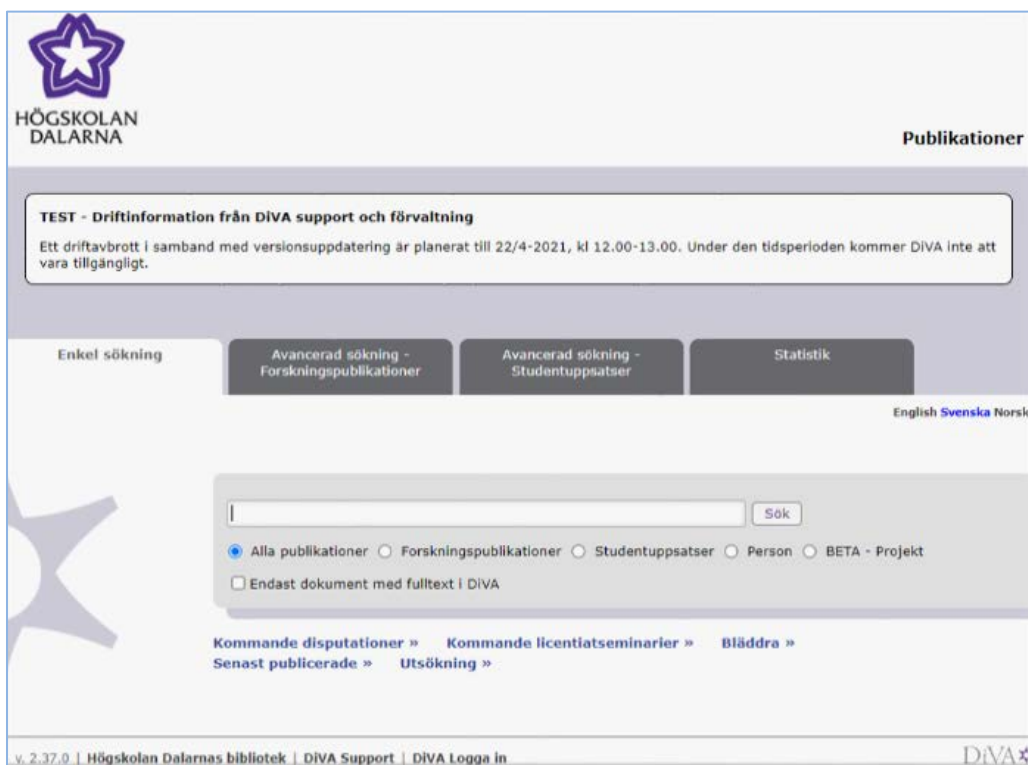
HÖGSKOLAN DALARNA

Publikationer

TEST - Driftinformation från DiVA support och förvaltning

Ett driftavbrott i samband med versionsuppdatering är planerat till 22/4-2021, kl 12.00-13.00. Under den tidsperioden kommer DiVA inte att vara tillgängligt.

Enkel sökning | Avancerad sökning - Forskningspublikationer | Avancerad sökning - Studentuppsatser | Statistik

English Svenska Norsk

Sök

Alla publikationer Forskningspublikationer Studentuppsatser Person BETA - Projekt

Endast dokument med fulltext i DiVA

Kommande disputationer » Kommande licentiatseminarier » Bläddra »
Senast publicerade » Utsökning »

v. 2.37.0 | Högskolan Dalarnas bibliotek | DiVA Support | DiVA Logga in

DiVA